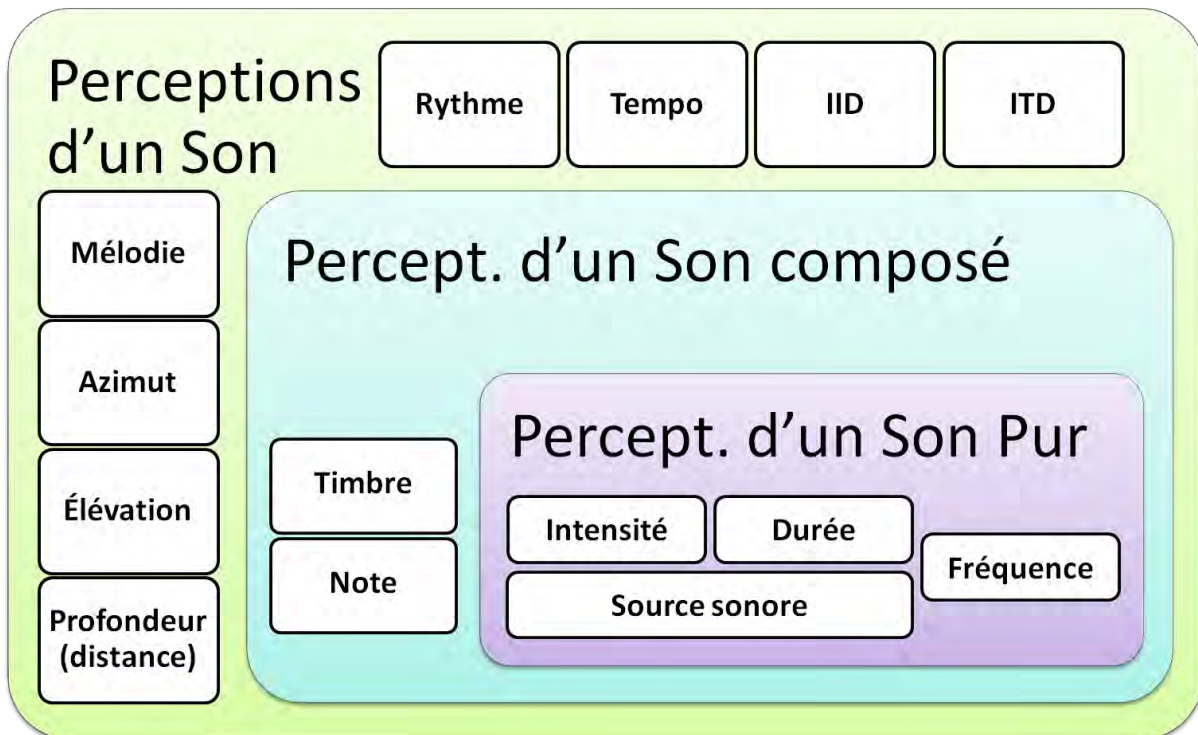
Perceptions d'un Son

Rythme

Tempo

IID

ITD

Mélodie

Azimut

Élévation

Profondeur (distance)

Percept. d'un Son composé

Timbre

Note

Percept. d'un Son Pur

Intensité

Durée

Fréquence

Source sonore